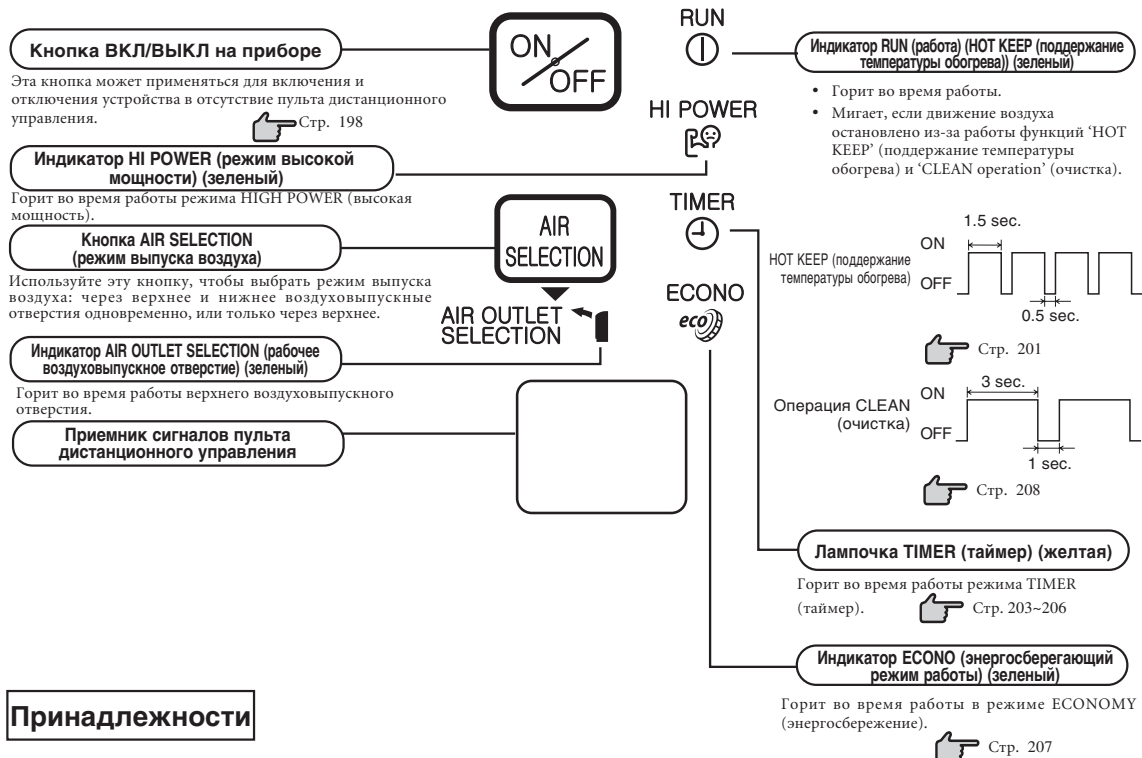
Кнопка ВКЛ/ВЫКЛ на приборе

Эта кнопка может применяться для включения и отключения устройства в отсутствие пульта дистанционного управления.

Стр. 198

ON/OFF

RUN

Индикатор RUN (работа) (HOT KEEP (поддержание температуры обогрева)) (зеленый)

• Горит во время работы.
• Мигает, если движение воздуха остановлено из-за работы функций 'HOT KEEP' (поддержание температуры обогрева) и 'CLEAN operation' (очистка).

HI POWER

Индикатор HI POWER (режим высокой мощности) (зеленый)

Горит во время работы режима HIGH POWER (высокая мощность).

AIR SELECTION

Кнопка AIR SELECTION (режим выпуска воздуха)

Используйте эту кнопку, чтобы выбрать режим выпуска воздуха: через верхнее и нижнее воздуховыпускные отверстия одновременно, или только через верхнее.

AIR OUTLET SELECTION

Индикатор AIR OUTLET SELECTION (рабочее воздуховыпускное отверстие) (зеленый)

Горит во время работы верхнего воздуховыпускного отверстия.

Приемник сигналов пульта дистанционного управления

TIMER

1.5 sec.

ON

HOT KEEP (поддержание температуры обогрева) OFF

0.5 sec.

ECONO

eco

Стр. 201

3 sec.

ON

Операция CLEAN (очистка) OFF

1 sec.

Стр. 208

Лампочка TIMER (таймер) (желтая)

Горит во время работы режима TIMER (таймер).

Стр. 203~206

Индикатор ECONO (энергосберегающий режим работы) (зеленый)

Горит во время работы в режиме ECONOMY (энергосбережение).

Стр. 207

Принадлежности